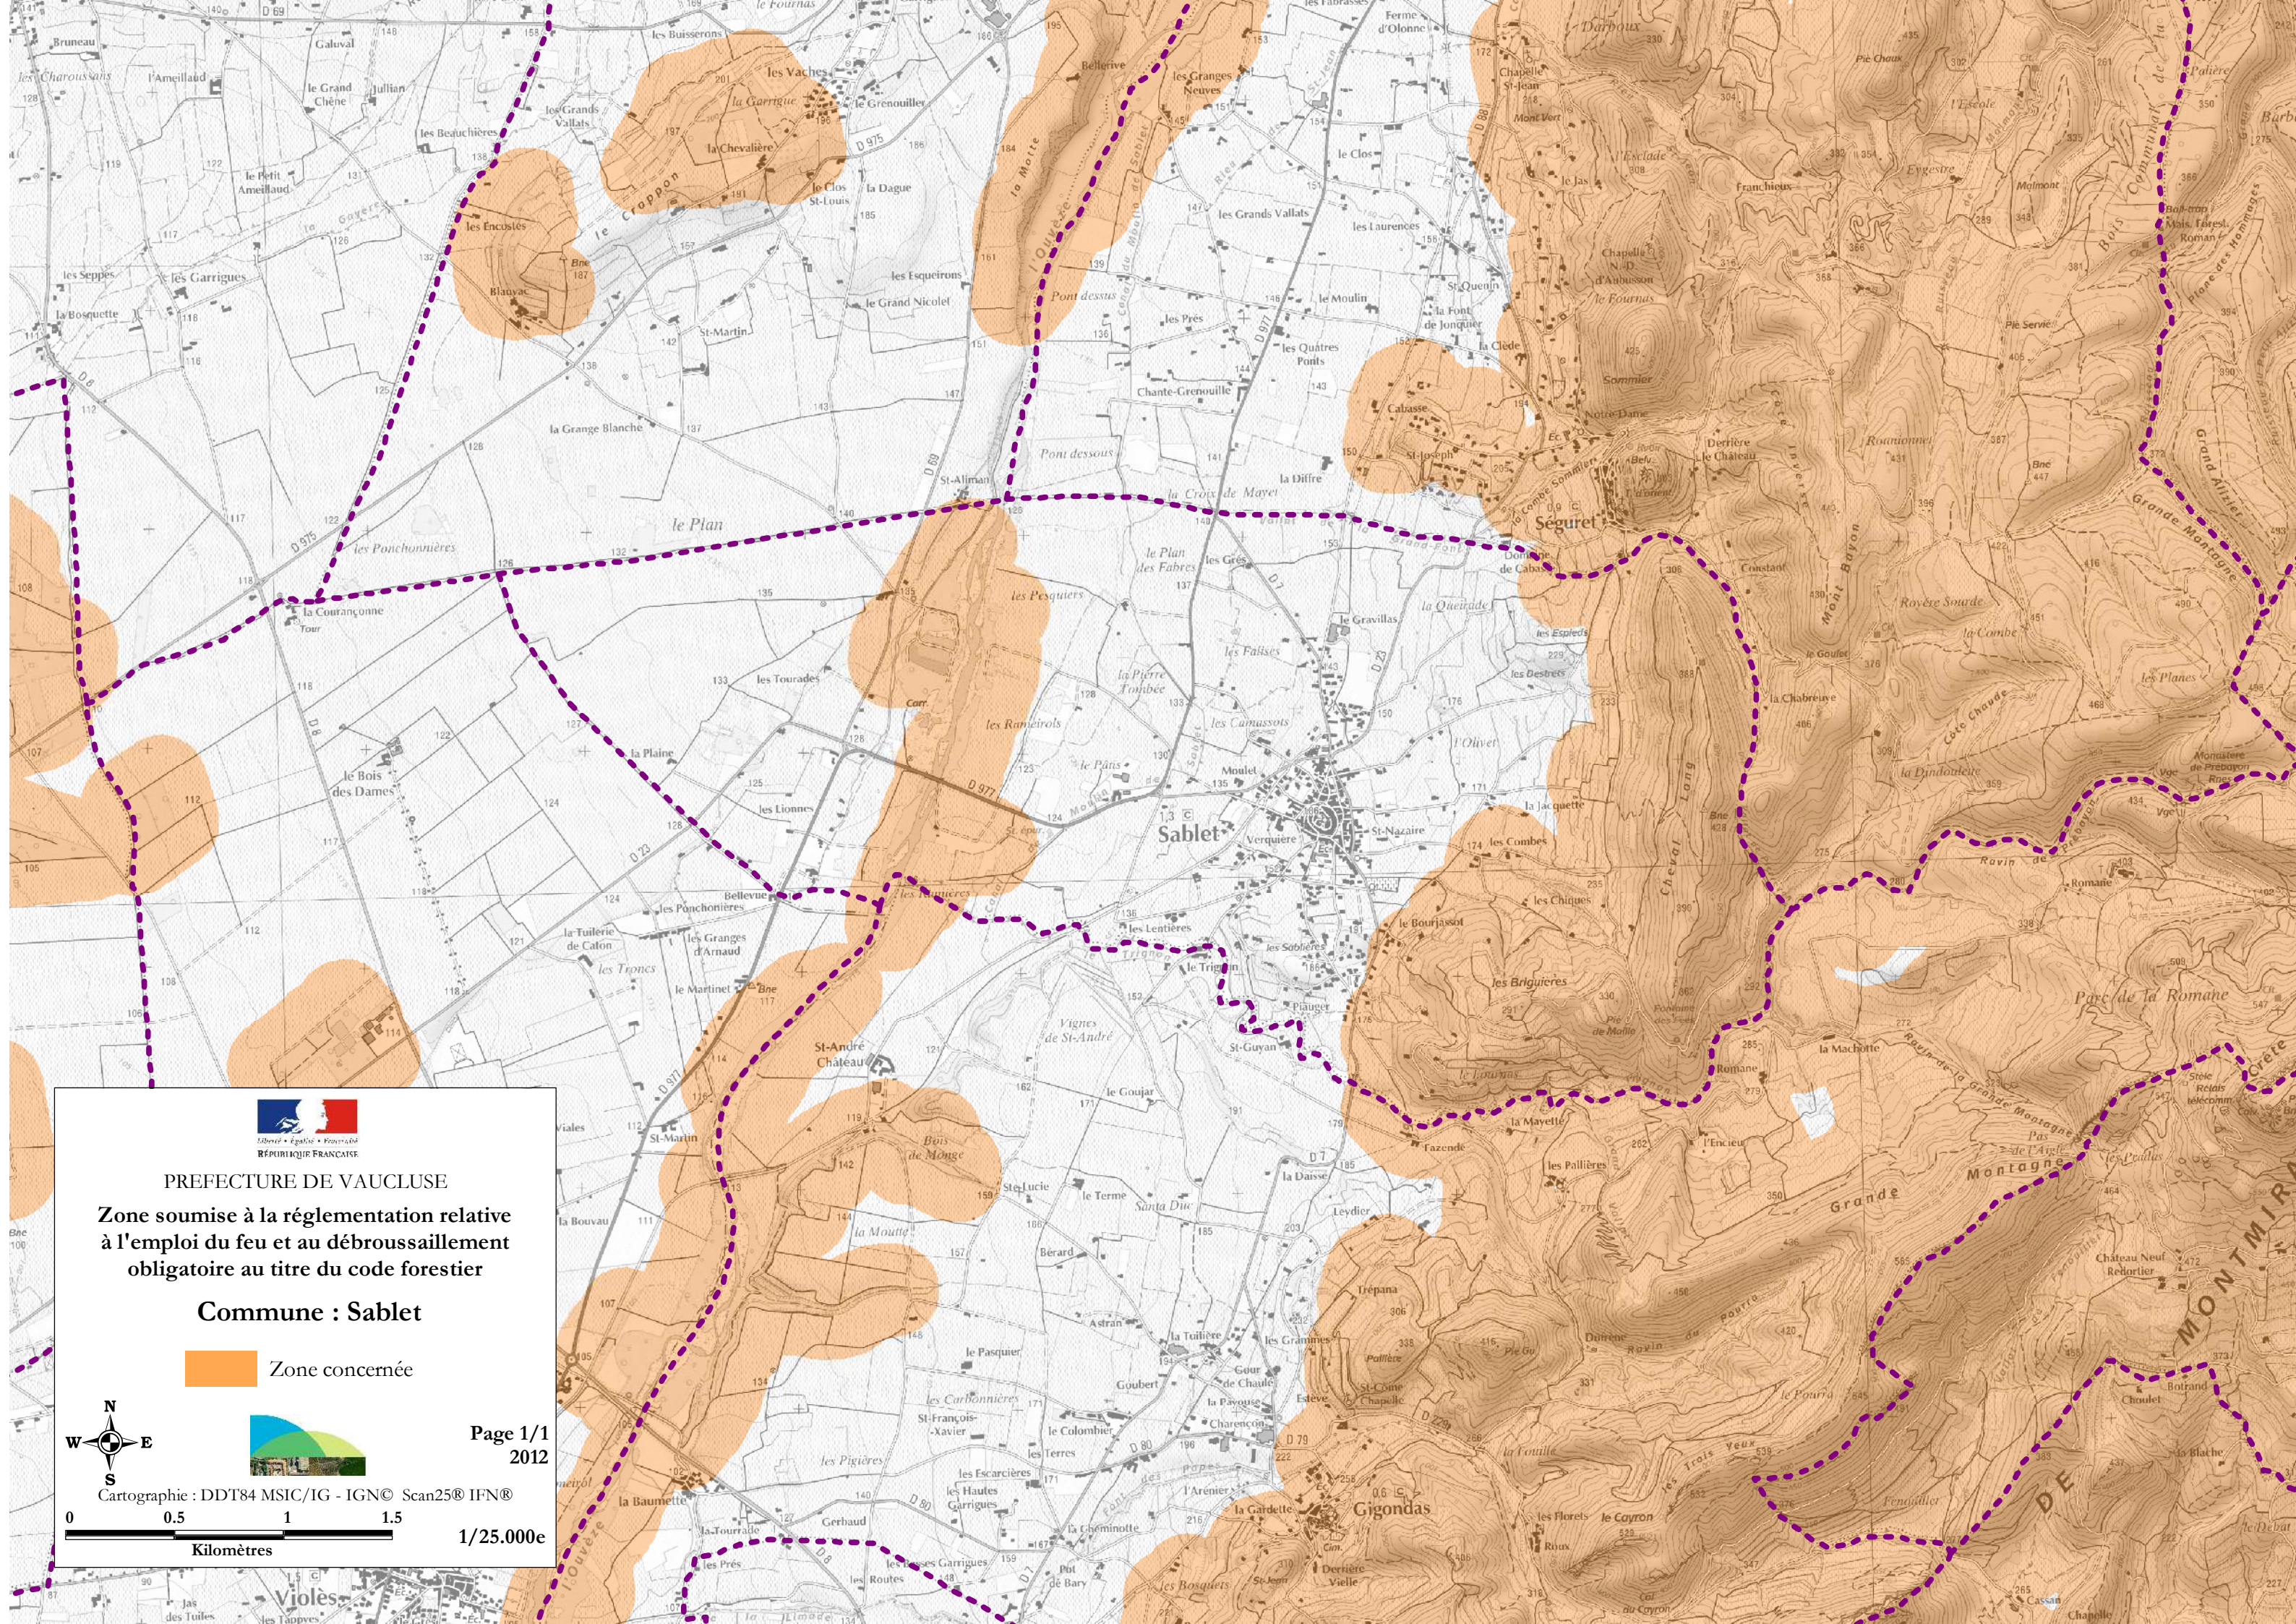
Liberté • Égalité • Fraternité
RÉPUBLIQUE FRANÇAISE

PREFECTURE DE VAUCLUSE

Zone soumise à la réglementation relative à l'emploi du feu et au débroussaillement obligatoire au titre du code forestier

Commune : Sablet

Zone concernée

N
W E
S

Page 1/1
2012

Cartographie : DDT84 MSIC/IG - IGN© Scan25® IFN®

0 0.5 1 1.5
Kilomètres

1/25.000e

Sablet
Séguret
Gigondas
Violès
le Plan
St-André Château
les Vaches
la Chevalière
le Crappon
les Encostes
Blauvac
les Garrigues
la Bosquette
la Grange Blanche
les Ponchonnières
la Courançonne
le Bois des Dames
les Pesquiers
les Tourades
les Rameirols
la Plaine
les Lionnes
Bellevue
les Ponchonnières
la Tuilerie de Calon
les Granges d'Arnaud
le Martinet
Bois de Monge
la Mouisse
le Terme
le Goujar
les Grès
les Gravillas
le Plan des Fabres
la Pierre Tombée
les Camassots
Verquière
St-Nazaire
les Combes
les Chiques
le Bourjassot
les Briguières
Trépana
Dentelles
Montmirail
Grande Montagne
Parc de la Romane
la Machotte
la Mayette
les Paillières
Durbane
Ravin du Paostre
Romane
Combe
la Chabreuye
Roumanine
Côte Chaude
Ravin de
Cheval Long
la Croix de Mayel
St-Aliman
Pont dessus
Pont dessous
Chante-Grenouille
les Quatres Ponts
le Moulin
les Grands Vallats
les Granges Neuves
le Clos
les Laurences
St-Quenin
Darboux
Pie Chaux
Franchiers
Mont Bayon
la Gardette
les Florets
le Coyron
Montmirail
DE